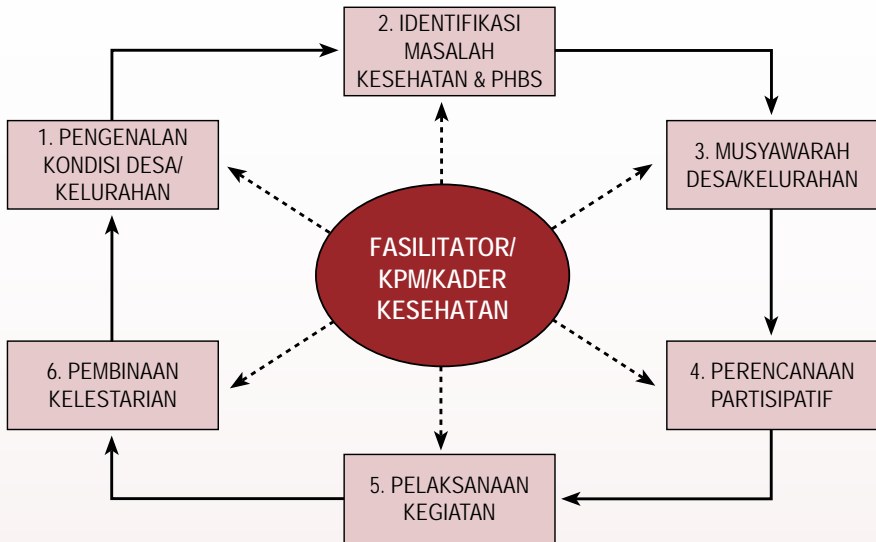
2. IDENTIFIKASI MASALAH KESEHATAN & PHBS

1. PENGENALAN KONDISI DESA/ KELURAHAN

3. MUSYAWARAH DESA/KELURAHAN

FASILITATOR/ KPM/KADER KESEHATAN

6. PEMBINAAN KELESTARIAN

4. PERENCANAAN PARTISIPATIF

5. PELAKSANAAN KEGIATAN